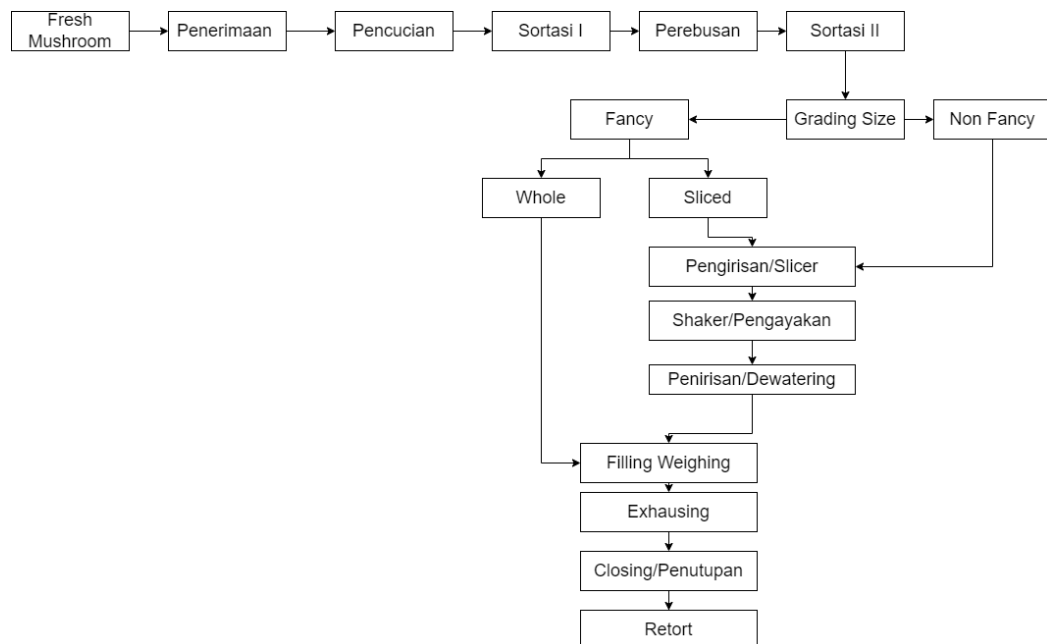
Fresh Mushroom

Penerimaan

Pencucian

Sortasi I

Perebusan

Sortasi II

Grading Size

Fancy

Non Fancy

Whole

Sliced

Pengirisan/Slicer

Shaker/Pengayakan

Penirisan/Dewatering

Filling Weighing

Exhausing

Closing/Penutupan

Retort